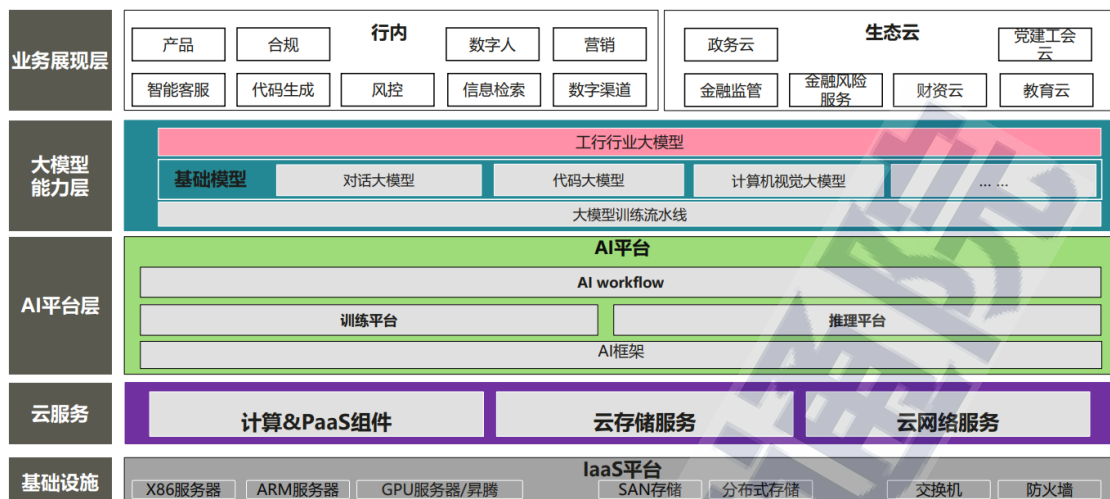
业务展现层

行内

产品 合规 数字人 营销

智能客服 代码生成 风控 信息检索 数字渠道

生态云

政务云 党建工会云

金融监管 金融风险服务 财资云 教育云

大模型能力层

工行行业大模型

基础模型 对话大模型 代码大模型 计算机视觉大模型 … …

大模型训练流水线

AI平台层

AI平台

AI workflow

训练平台 推理平台

AI框架

云服务

计算&PaaS组件 云存储服务 云网络服务

基础设施

IaaS平台

X86服务器 ARM服务器 GPU服务器/昇腾 SAN存储 分布式存储 交换机 防火墙